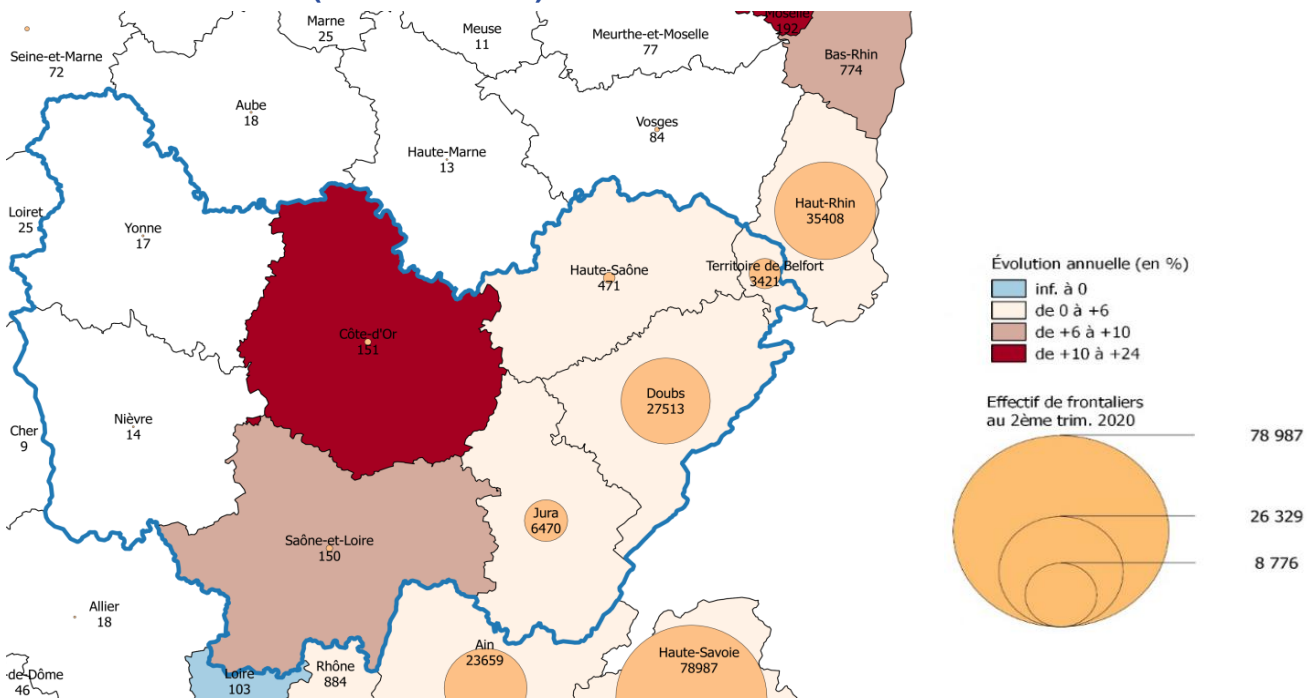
Moselle
192
Marne
25
Meuse
11
Meurthe-et-Moselle
77
Seine-et-Marne
72
Bas-Rhin
774
Aube
18
Vosges
84
Haute-Marne
13
Haut-Rhin
35408
Loiret
25
Yonne
17
Haute-Saône
471
Territoire de Belfort
3421
Côte-d'Or
151
Doubs
27513
Nièvre
14
Cher
9
Jura
6470
Saône-et-Loire
150
Allier
18
Ain
23659
Haute-Savoie
78987
-de-Dôme
46
Loire
103
Rhône
884

Évolution annuelle (en %)
inf. à 0
de 0 à +6
de +6 à +10
de +10 à +24

Effectif de frontaliers au 2ème trim. 2020
78 987
26 329
8 776